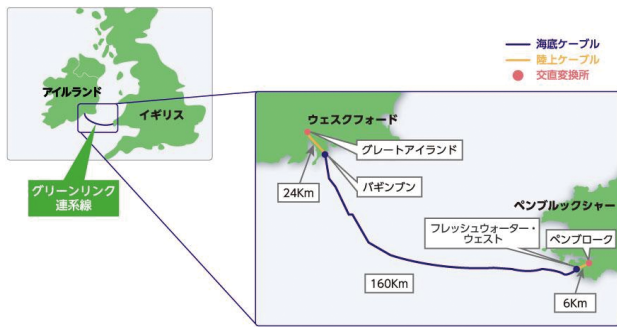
海底ケーブル
陸上ケーブル
交直変換所

アイルランド
イギリス

グリーンリンク
連系線

ウェスクフォード
グレートアイランド
24Km
バギンブン
ペンブルックシャー
フレッシュウォーター・ウェスト
ペンブローク
160Km
6Km